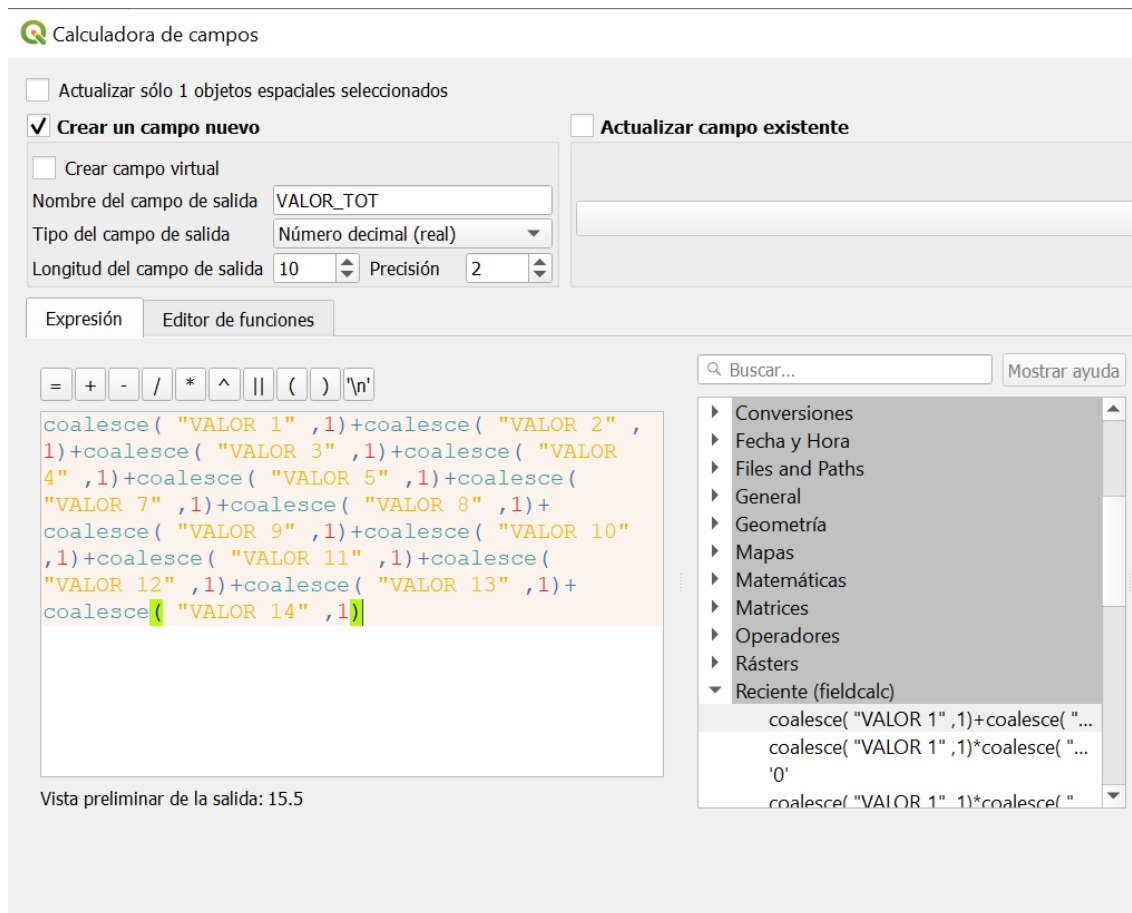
Calculadora de campos

Actualizar sólo 1 objetos espaciales seleccionados

Crear un campo nuevo

Actualizar campo existente

Crear campo virtual

Nombre del campo de salida VALOR_TOT

Tipo del campo de salida Número decimal (real)

Longitud del campo de salida 10 Precisión 2

Expresión Editor de funciones

= + - / * ^ || ( ) '\n'

coalesce( "VALOR 1" ,1)+coalesce( "VALOR 2" ,1)+coalesce( "VALOR 3" ,1)+coalesce( "VALOR 4" ,1)+coalesce( "VALOR 5" ,1)+coalesce( "VALOR 7" ,1)+coalesce( "VALOR 8" ,1)+ coalesce( "VALOR 9" ,1)+coalesce( "VALOR 10" ,1)+coalesce( "VALOR 11" ,1)+coalesce( "VALOR 12" ,1)+coalesce( "VALOR 13" ,1)+ coalesce( "VALOR 14" ,1)

Vista preliminar de la salida: 15.5

Buscar...

Mostrar ayuda

Conversiones
Fecha y Hora
Files and Paths
General
Geometría
Mapas
Matemáticas
Matrices
Operadores
Rásters
Reciente (fieldcalc)
coalesce( "VALOR 1" ,1)+coalesce( "...
coalesce( "VALOR 1" ,1)*coalesce( "...
'0'
coalesce( "VALOR 1" ,1)*coalesce( "